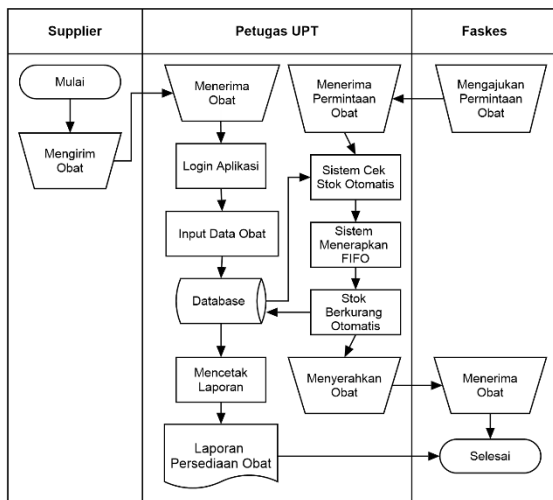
| Supplier | Petugas UPT | Faskes |
|---|---|---|

Mulai

Mengirim Obat

Menerima Obat

Login Aplikasi

Input Data Obat

Database

Mencetak Laporan

Laporan Persediaan Obat

Menerima Permintaan Obat

Sistem Cek Stok Otomatis

Sistem Menerapkan FIFO

Stok Berkurang Otomatis

Menyerahkan Obat

Mengajukan Permintaan Obat

Menerima Obat

Selesai